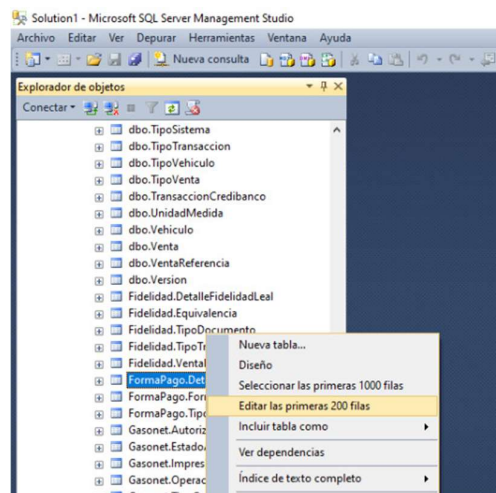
Solution1 - Microsoft SQL Server Management Studio

Archivo Editar Ver Depurar Herramientas Ventana Ayuda

Nueva consulta

Explorador de objetos

Conectar

dbo.TipoSistema
dbo.TipoTransaccion
dbo.TipoVehiculo
dbo.TipoVenta
dbo.TransaccionCredibanco
dbo.UnidadMedida
dbo.Vehiculo
dbo.Venta
dbo.VentaReferencia
dbo.Version
Fidelidad.DetalleFidelidadLeal
Fidelidad.Equivalencia
Fidelidad.TipoDocumento
Fidelidad.TipoTr
Fidelidad.Vental
FormaPago.Det
FormaPago.For
FormaPago.Tipo
Gasonet.Autoriz
Gasonet.Estado
Gasonet.Impres
Gasonet.Operac

Nueva tabla...
Diseño
Seleccionar las primeras 1000 filas
Editar las primeras 200 filas
Incluir tabla como
Ver dependencias
Índice de texto completo